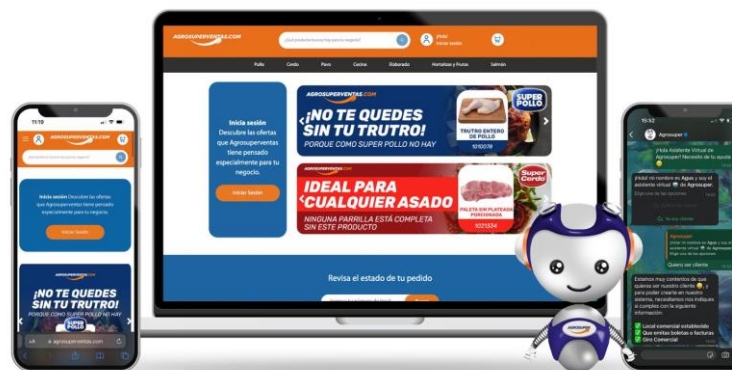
AGROSUPERVENTAS.COM

¿Qué productos buscas hoy para tu negocio?

¡Hola! Iniciar sesión

Pollo Cerdo Pavo Cecina Elaborado Hortalizas y Frutas Salmón

Inicia sesión
Descubre las ofertas que Agrosuperventas tiene pensado especialmente para tu negocio.

Iniciar Sesión

AGROSUPERVENTAS.COM

¡NO TE QUEDES SIN TU TRUTRO!
PORQUE COMO SUPER POLLO NO HAY

SUPER POLLO

TRUTRO ENTERO DE POLLO
1010078

IDEAL PARA CUALQUIER ASADO
NINGUNA PARRILLA ESTÁ COMPLETA SIN ESTE PRODUCTO

Super Cerdo

PALETA SIN PLATEADA PORCIONADA
1021334

Revisa el estado de tu pedido

11:10

AGROSUPERVENTAS.COM

Inicia sesión Descubre las ofertas que Agrosuperventas tiene pensado especialmente para tu negocio.

Iniciar Sesión

AGROSUPERVENTAS.COM

¡NO TE QUEDES SIN TU TRUTRO!
PORQUE COMO SUPER POLLO NO HAY

SUPER POLLO

agrosuperventas.com

15:52

Agrosuper

¡Hola! Soy Asistente Virtual de Agrosuper! Necesito de tu ayuda

¡Hola! mi nombre es Agus y soy el asistente virtual de Agrosuper.

Quiero ser cliente

Estamos muy contentos de que quieras ser nuestro cliente, y para poder crearte en nuestro sistema, necesitamos nos indiques si cumples con la siguiente información:

Local comercial establecido
Que emitas boletas o facturas
Giro Comercial

AGROSUPER